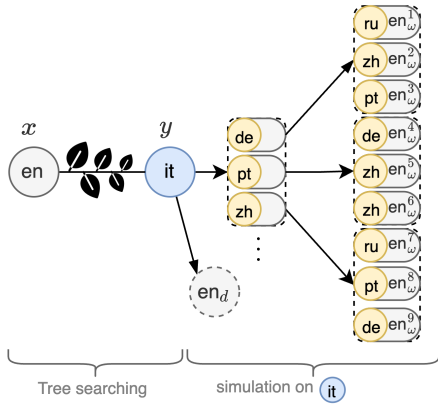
$x$ $y$

en it

de
pt
zh
⋮

$en_d$

ru $en_\omega^1$
zh $en_\omega^2$
pt $en_\omega^3$
de $en_\omega^4$
zh $en_\omega^5$
zh $en_\omega^6$
ru $en_\omega^7$
pt $en_\omega^8$
de $en_\omega^9$

Tree searching

simulation on it